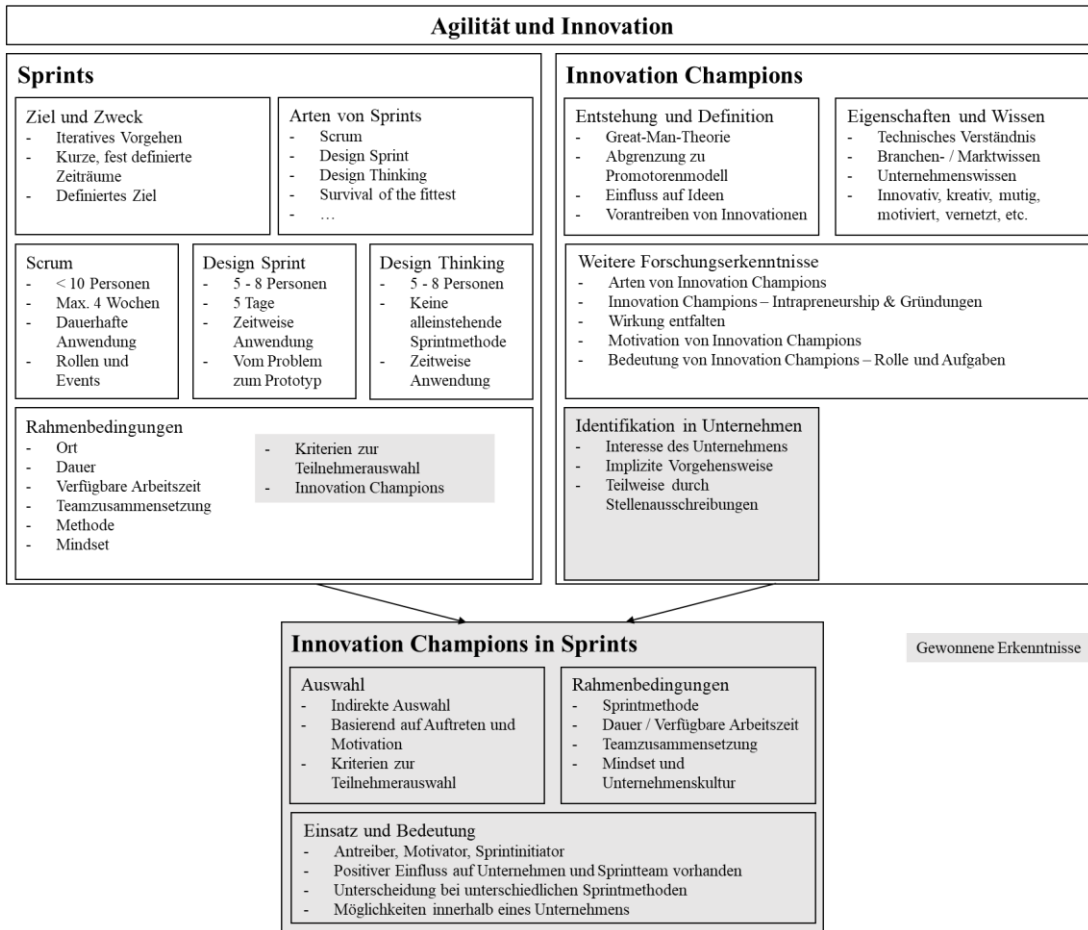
Agilität und Innovation

Sprints

Ziel und Zweck
- Iteratives Vorgehen
- Kurze, fest definierte Zeiträume
- Definiertes Ziel

Arten von Sprints
- Scrum
- Design Sprint
- Design Thinking
- Survival of the fittest
- …

Scrum
- < 10 Personen
- Max. 4 Wochen
- Dauerhafte Anwendung
- Rollen und Events

Design Sprint
- 5 - 8 Personen
- 5 Tage
- Zeitweise Anwendung
- Vom Problem zum Prototyp

Design Thinking
- 5 - 8 Personen
- Keine alleinstehende Sprintmethode
- Zeitweise Anwendung

Rahmenbedingungen
- Ort
- Dauer
- Verfügbare Arbeitszeit
- Teamzusammensetzung
- Methode
- Mindset

- Kriterien zur Teilnehmerauswahl
- Innovation Champions

Innovation Champions

Entstehung und Definition
- Great-Man-Theorie
- Abgrenzung zu Promotorenmodell
- Einfluss auf Ideen
- Vorantreiben von Innovationen

Eigenschaften und Wissen
- Technisches Verständnis
- Branchen- / Marktwissen
- Unternehmenswissen
- Innovativ, kreativ, mutig, motiviert, vernetzt, etc.

Weitere Forschungserkenntnisse
- Arten von Innovation Champions
- Innovation Champions – Intrapreneurship & Gründungen
- Wirkung entfalten
- Motivation von Innovation Champions
- Bedeutung von Innovation Champions – Rolle und Aufgaben

Identifikation in Unternehmen
- Interesse des Unternehmens
- Implizite Vorgehensweise
- Teilweise durch Stellenausschreibungen

Innovation Champions in Sprints

Gewonnene Erkenntnisse

Auswahl
- Indirekte Auswahl
- Basierend auf Auftreten und Motivation
- Kriterien zur Teilnehmerauswahl

Rahmenbedingungen
- Sprintmethode
- Dauer / Verfügbare Arbeitszeit
- Teamzusammensetzung
- Mindset und Unternehmenskultur

Einsatz und Bedeutung
- Antreiber, Motivator, Sprintinitiator
- Positiver Einfluss auf Unternehmen und Sprintteam vorhanden
- Unterscheidung bei unterschiedlichen Sprintmethoden
- Möglichkeiten innerhalb eines Unternehmens